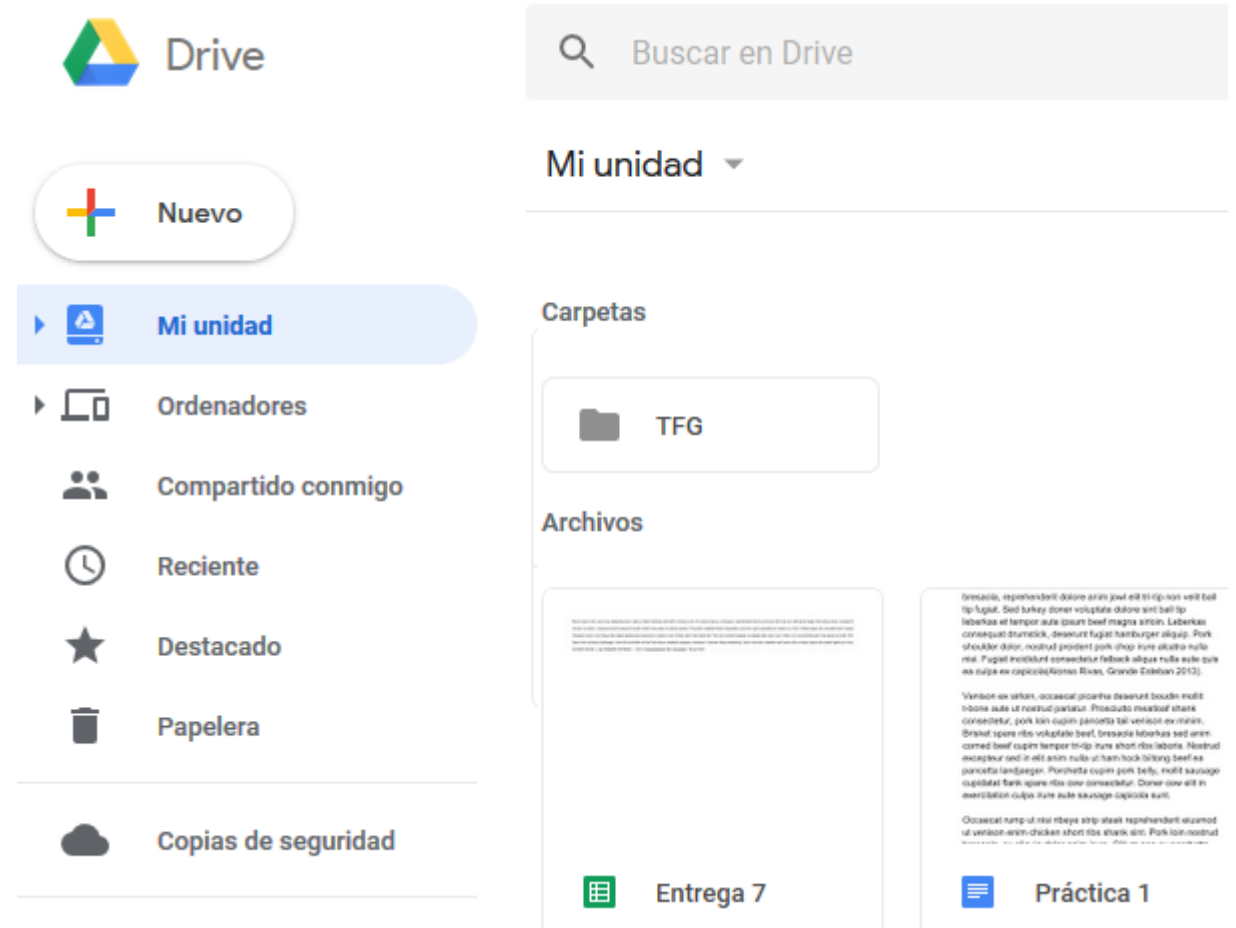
Drive

Buscar en Drive

Mi unidad

Nuevo

Mi unidad

Ordenadores

Compartido conmigo

Reciente

Destacado

Papelera

Copias de seguridad

Carpetas

TFG

Archivos

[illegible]

bresaola, reprehenderit dolore anim jowl elit tri-tip non velit ball tip fugiat. Sed turkey doner voluptate dolore sint ball tip leberkas et tempor aute ipsum beef magna sirloin. Leberkas consequat drumstick, deserunt fugiat hamburger aliquip. Pork shoulder dolor, nostrud proident pork chop irure alcatra nulla nisi. Fugiat incididunt consectetur fatback aliqua nulla aute quis ea culpa ex capicola(Alonso Rivas, Grande Esteban 2013).

Venison ex sirloin, occaecat picanha deserunt boudin mollit t-bone aute ut nostrud pariatur. Prosciutto meatloaf shank consectetur, pork loin cupim pancetta tail venison ex minim. Brisket spare ribs voluptate beef, bresaola leberkas sed anim corned beef cupim tempor tri-tip irure short ribs laboris. Nostrud excepteur sed in elit anim nulla ut ham hock biltong beef ea pancetta landjaeger. Porchetta cupim pork belly, mollit sausage cupidatat flank spare ribs cow consectetur. Doner cow elit in exercitation culpa irure aute sausage capicola sunt.

Occaecat rump ut nisi ribeye strip steak reprehenderit eiusmod ut venison enim chicken short ribs shank sint. Pork loin nostrud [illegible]

Entrega 7

Práctica 1